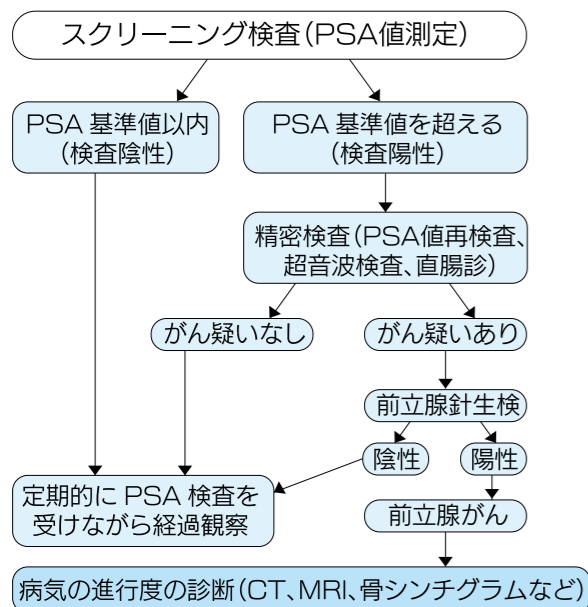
スクリーニング検査(PSA値測定)

PSA 基準値以内
(検査陰性)

PSA 基準値を超える
(検査陽性)

精密検査(PSA値再検査、
超音波検査、直腸診)

がん疑いなし

がん疑いあり

前立腺針生検

陰性

陽性

定期的に PSA 検査を
受けながら経過観察

前立腺がん

病気の進行度の診断(CT、MRI、骨シンチグラムなど)